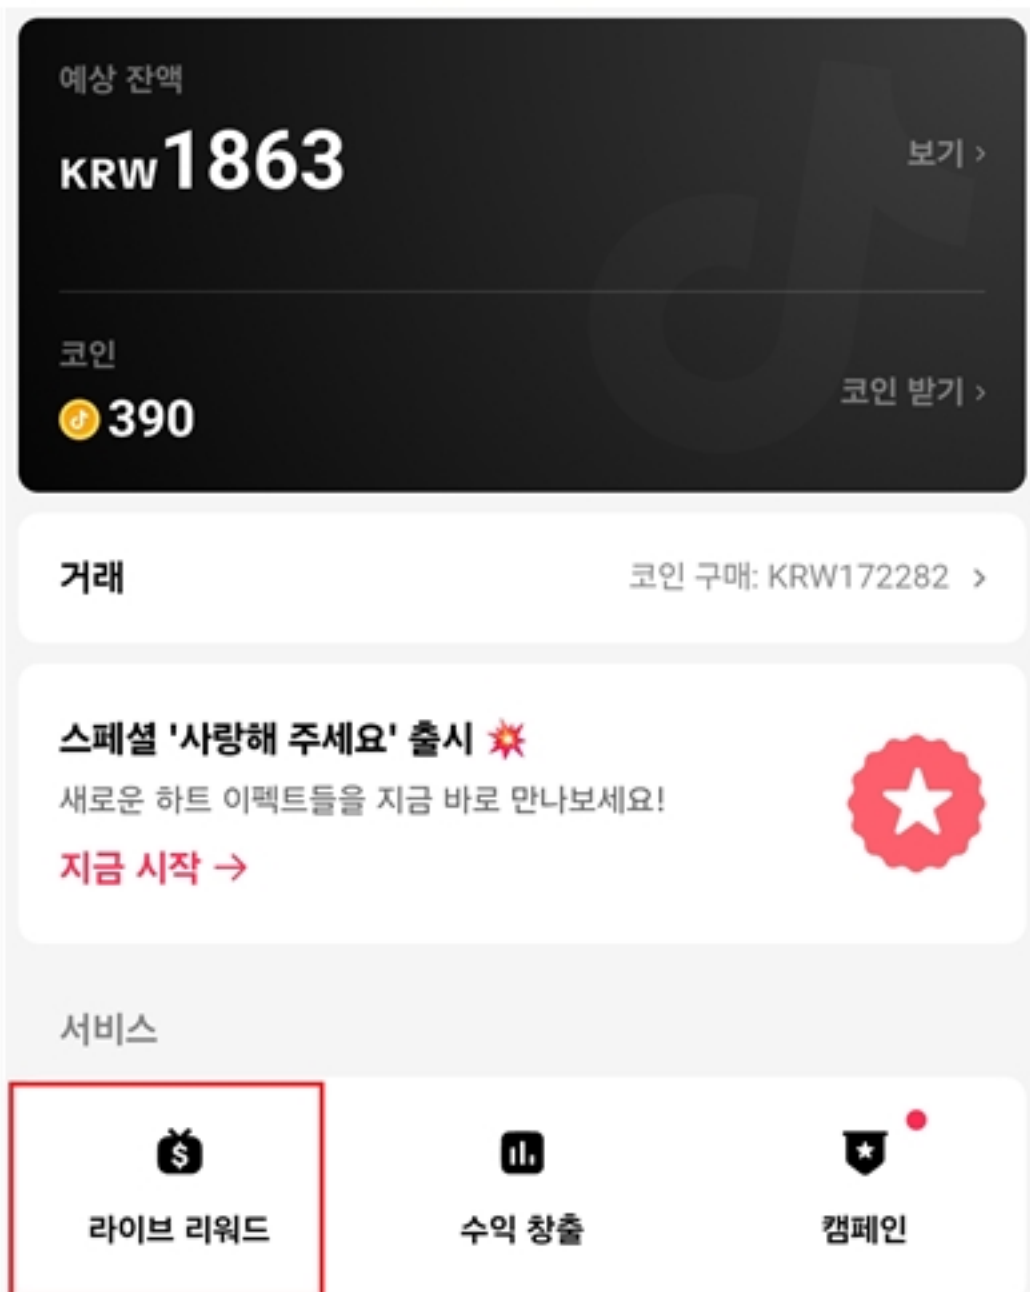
예상 잔액

KRW1863

보기 >

코인

390

코인 받기 >

거래

코인 구매: KRW172282 >

스페셜 '사랑해 주세요' 출시 💥

새로운 하트 이펙트들을 지금 바로 만나보세요!

지금 시작 →

서비스

라이브 리워드

수익 창출

캠페인